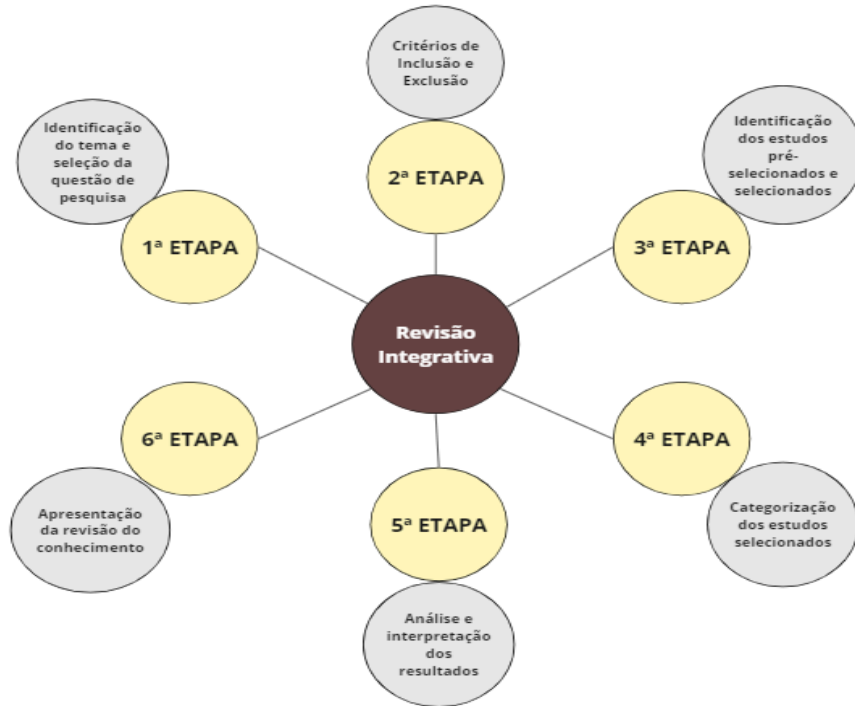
Critérios de Inclusão e Exclusão

Identificação do tema e seleção da questão de pesquisa

2ª ETAPA

Identificação dos estudos pré-selecionados e selecionados

1ª ETAPA

3ª ETAPA

Revisão Integrativa

6ª ETAPA

4ª ETAPA

5ª ETAPA

Apresentação da revisão do conhecimento

Categorização dos estudos selecionados

Análise e interpretação dos resultados